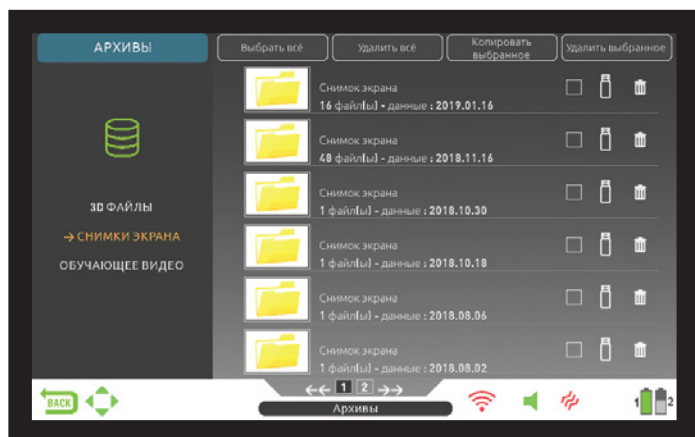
АРХИВЫ

Выбрать всё
Удалить всё
Копировать выбранное
Удалить выбранное

3D ФАЙЛЫ
→ СНИМКИ ЭКРАНА
ОБУЧАЮЩЕЕ ВИДЕО

Снимок экрана
16 файл(ы) - данные : 2019.01.16

Снимок экрана
48 файл(ы) - данные : 2018.11.16

Снимок экрана
1 файл(ы) - данные : 2018.10.30

Снимок экрана
1 файл(ы) - данные : 2018.10.18

Снимок экрана
1 файл(ы) - данные : 2018.08.06

Снимок экрана
1 файл(ы) - данные : 2018.08.02

BACK
1 2
Архивы
1 2